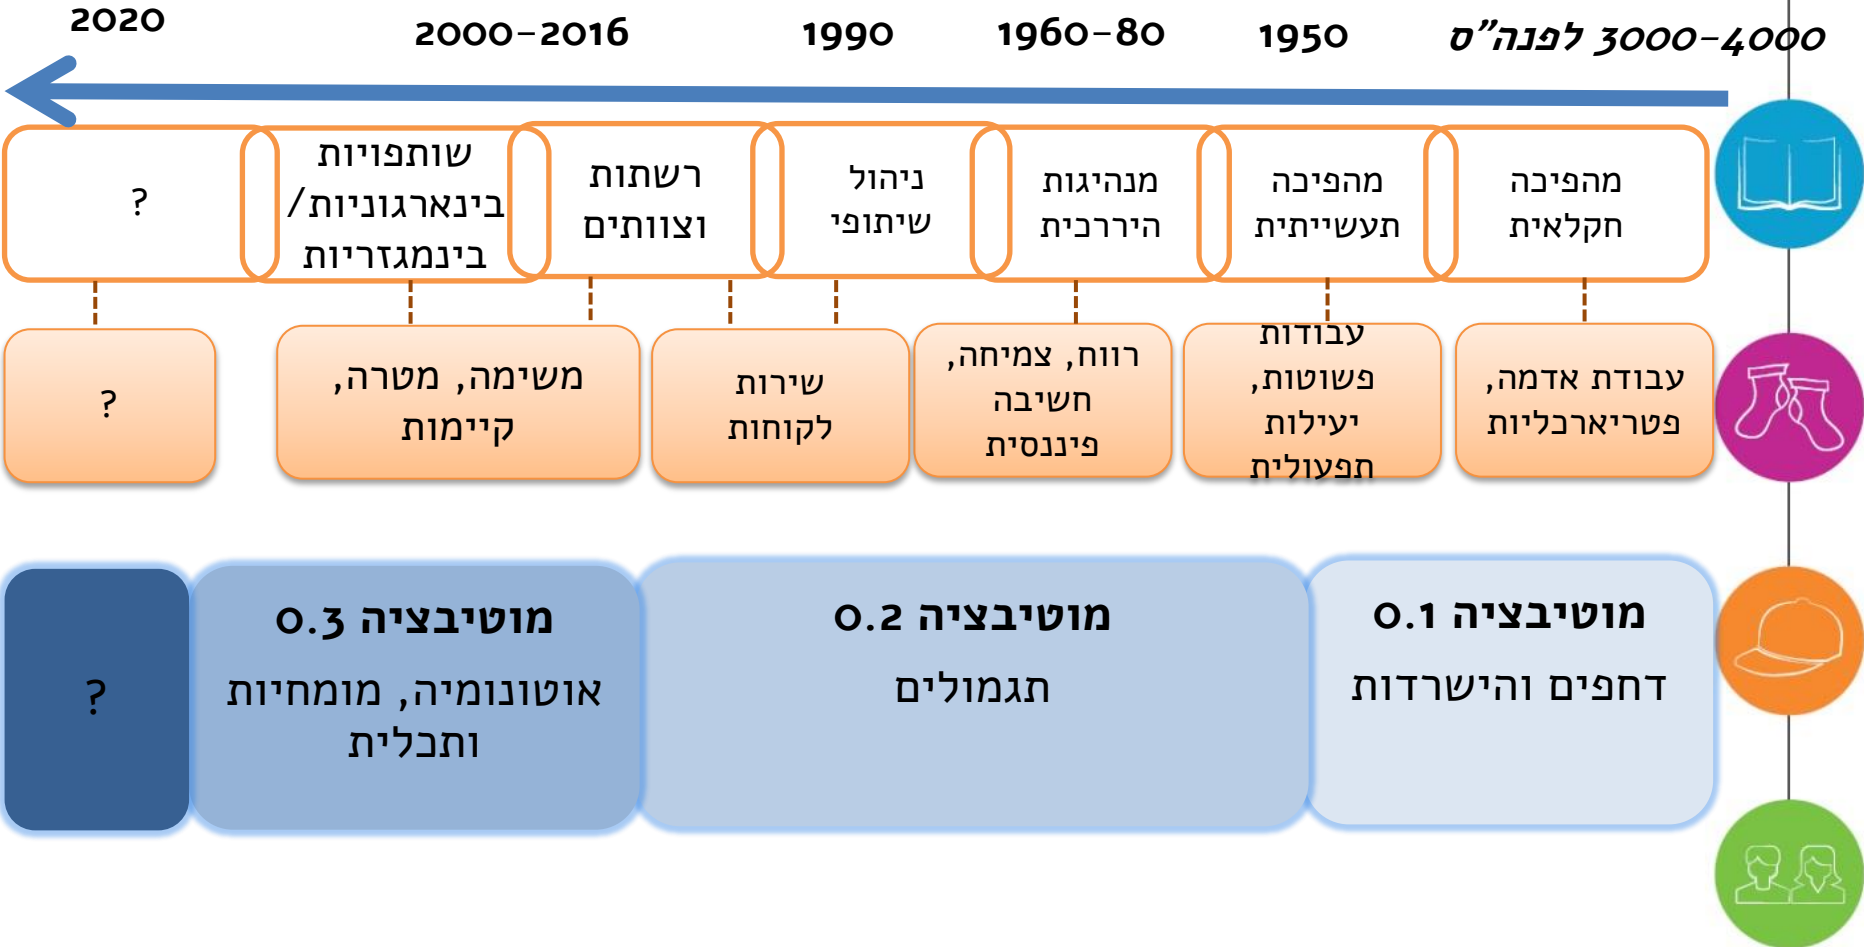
3000-4000 לפנה"ס
1950
1960-80
1990
2000-2016
2020

מהפיכה חקלאית
מהפיכה תעשייתית
מנהיגות היררכית
ניהול שיתופי
רשתות וצוותים
שותפויות בינארגוניות/ בינמגזריות
?

עבודת אדמה, פטריארכליות
עבודות פשוטות, יעילות תפעולית
רווח, צמיחה, חשיבה פיננסית
שירות לקוחות
משימה, מטרה, קיימות
?

מוטיבציה 0.1
דחפים והישרדות

מוטיבציה 0.2
תגמולים

מוטיבציה 0.3
אוטונומיה, מומחיות ותכלית

?